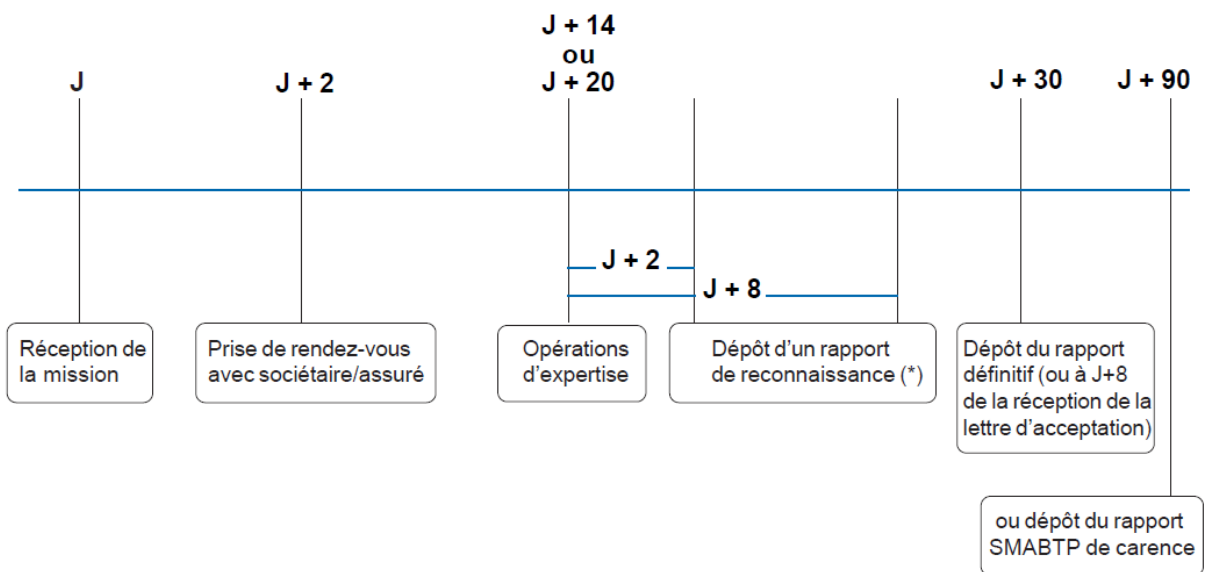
J

J + 2

J + 14
ou
J + 20

J + 30

J + 90

J + 2

J + 8

Réception de la mission

Prise de rendez-vous avec sociétaire/assuré

Opérations d'expertise

Dépôt d'un rapport de reconnaissance (*)

Dépôt du rapport définitif (ou à J+8 de la réception de la lettre d'acceptation)

ou dépôt du rapport SMABTP de carence